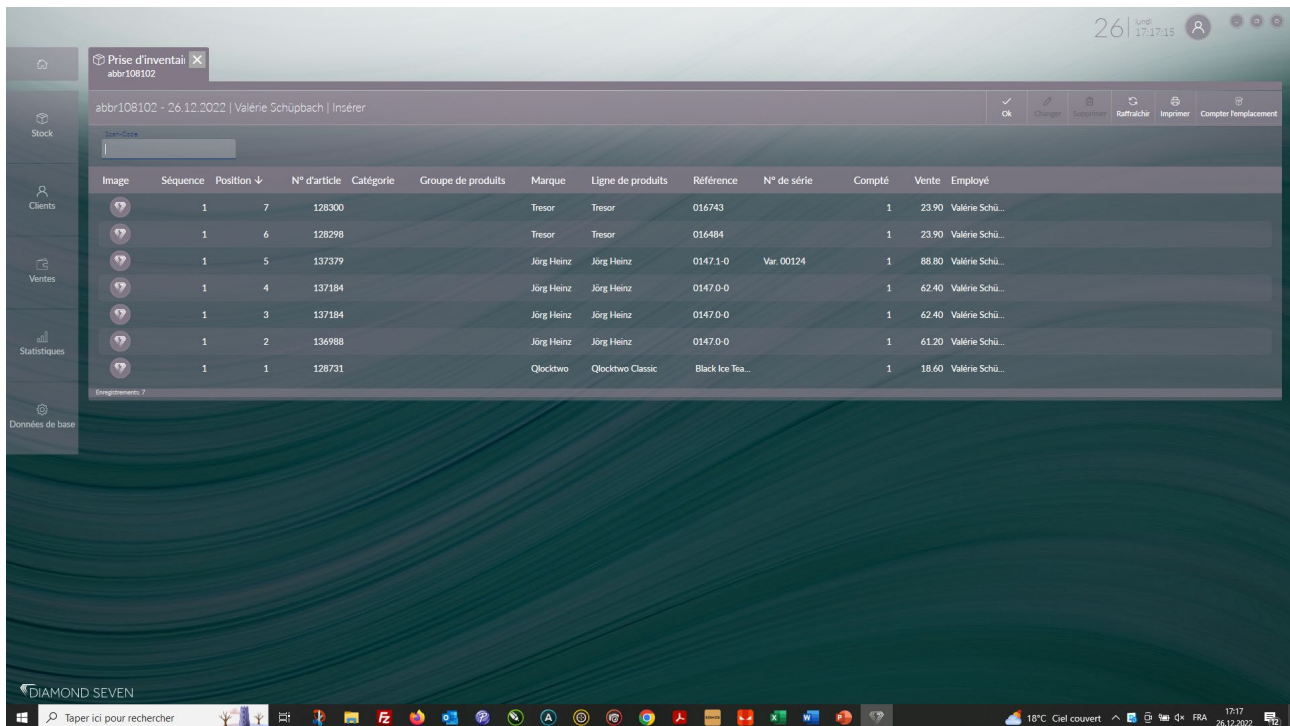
26 | lundi 17:17:15

Prise d'inventai
abbr108102

Stock
Clients
Ventes
Statistiques
Données de base

abbr108102 - 26.12.2022 | Valérie Schüpbach | Insérer

Ok Changer Supprimer Raffraîchir Imprimer Compter l'emplacement

Scan-Code

| Image | Séquence | Position ↓ | N° d'article | Catégorie | Groupe de produits | Marque | Ligne de produits | Référence | N° de série | Compté | Vente | Employé |
|---|---|---|---|---|---|---|---|---|---|---|---|---|
| | 1 | 7 | 128300 | | | Tresor | Tresor | 016743 | | 1 | 23.90 | Valérie Schü... |
| | 1 | 6 | 128298 | | | Tresor | Tresor | 016484 | | 1 | 23.90 | Valérie Schü... |
| | 1 | 5 | 137379 | | | Jörg Heinz | Jörg Heinz | 0147.1-0 | Var. 00124 | 1 | 88.80 | Valérie Schü... |
| | 1 | 4 | 137184 | | | Jörg Heinz | Jörg Heinz | 0147.0-0 | | 1 | 62.40 | Valérie Schü... |
| | 1 | 3 | 137184 | | | Jörg Heinz | Jörg Heinz | 0147.0-0 | | 1 | 62.40 | Valérie Schü... |
| | 1 | 2 | 136988 | | | Jörg Heinz | Jörg Heinz | 0147.0-0 | | 1 | 61.20 | Valérie Schü... |
| | 1 | 1 | 128731 | | | Qlocktwo | Qlocktwo Classic | Black Ice Tea... | | 1 | 18.60 | Valérie Schü... |

Enregistrements: 7

DIAMOND SEVEN

Taper ici pour rechercher

18°C Ciel couvert FRA 17:17 26.12.2022